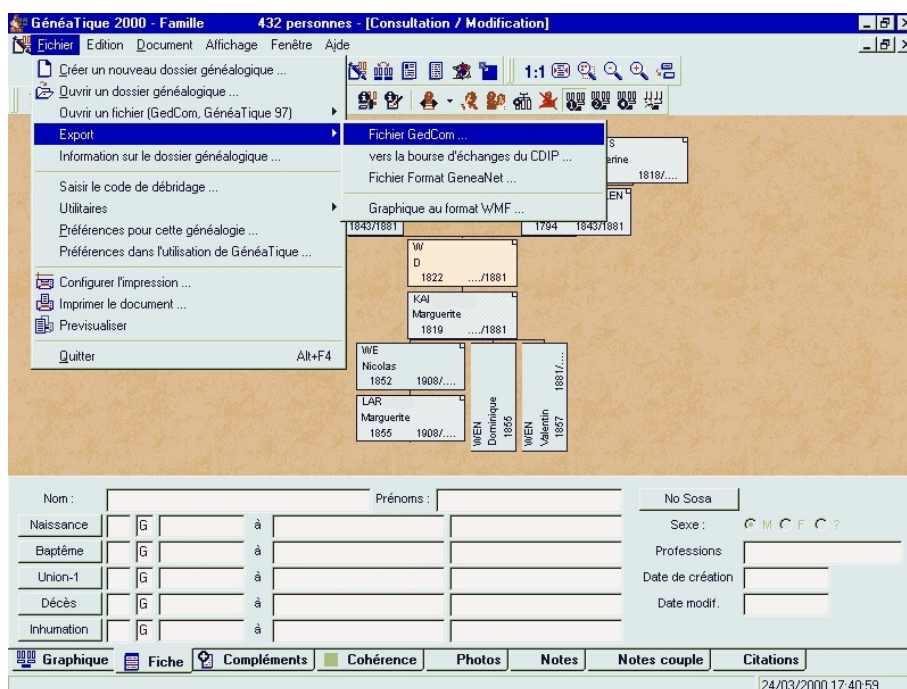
GénéaTique 2000 - Famille 432 personnes - [Consultation / Modification]

Fichier Edition Document Affichage Fenêtre Aide

Créer un nouveau dossier généalogique ...
Ouvrir un dossier généalogique ...
Ouvrir un fichier (GedCom, GénéaTique 97)
Export
Information sur le dossier généalogique ...
Saisir le code de débridage ...
Utilitaires
Préférences pour cette généalogie ...
Préférences dans l'utilisation de GénéaTique ...
Configurer l'impression ...
Imprimer le document ...
Previsualiser
Quitter Alt+F4

Fichier GedCom ...
vers la bourse d'échanges du CDIP ...
Fichier Format GeneaNet ...
Graphique au format WMF ...

1:1

S
erine
1818/....

EN
1843/1881
1794 1843/1881

W
D
1822 ..../1881

KAI
Marguerite
1819 ..../1881

WE
Nicolas
1852 1908/....

LAR
Marguerite
1855 1908/....

WEN
Dominique
1855

WEN
Valentin
1857
1881/....

Nom :
Prénoms :
No Sosa
Naissance G à
Sexe : M F ?
Baptême G à
Professions
Union-1 G à
Date de création
Décès G à
Date modif.
Inhumation G à

Graphique Fiche Compléments Cohérence Photos Notes Notes couple Citations

24/03/2000 17:40:59